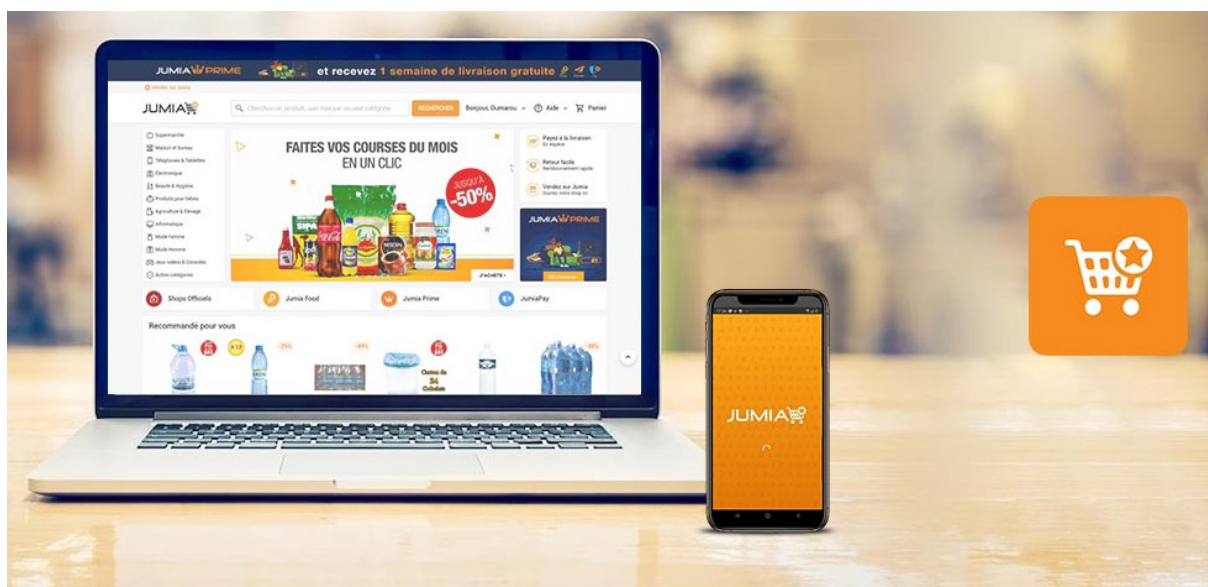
JUMIA PRIME et recevez 1 semaine de livraison gratuite

JUMIA

Cherchez un produit, une marque ou une catégorie

RECHERCHER

Bonjour, Oumarou

Aide

Panier

Supermarché
Maison et Bureau
Téléphones & Tablettes
Électronique
Beauté & Hygiène
Produits pour bébés
Agriculture & Élevage
Informatique
Mode Femme
Mode Homme
Jeux vidéos & Consoles
Autres catégories

FAITES VOS COURSES DU MOIS EN UN CLIC

JUSQU'À -50%

J'ACHÈTE

Payez à la livraison

Retour facile

Vendez sur Jumia

JUMIA PRIME

Shops Officiels

Jumia Food

Jumia Prime

JumiaPay

Recommandé pour vous

-25%

-44%

-46%

Carton de 24 Cobolets

JUMIA